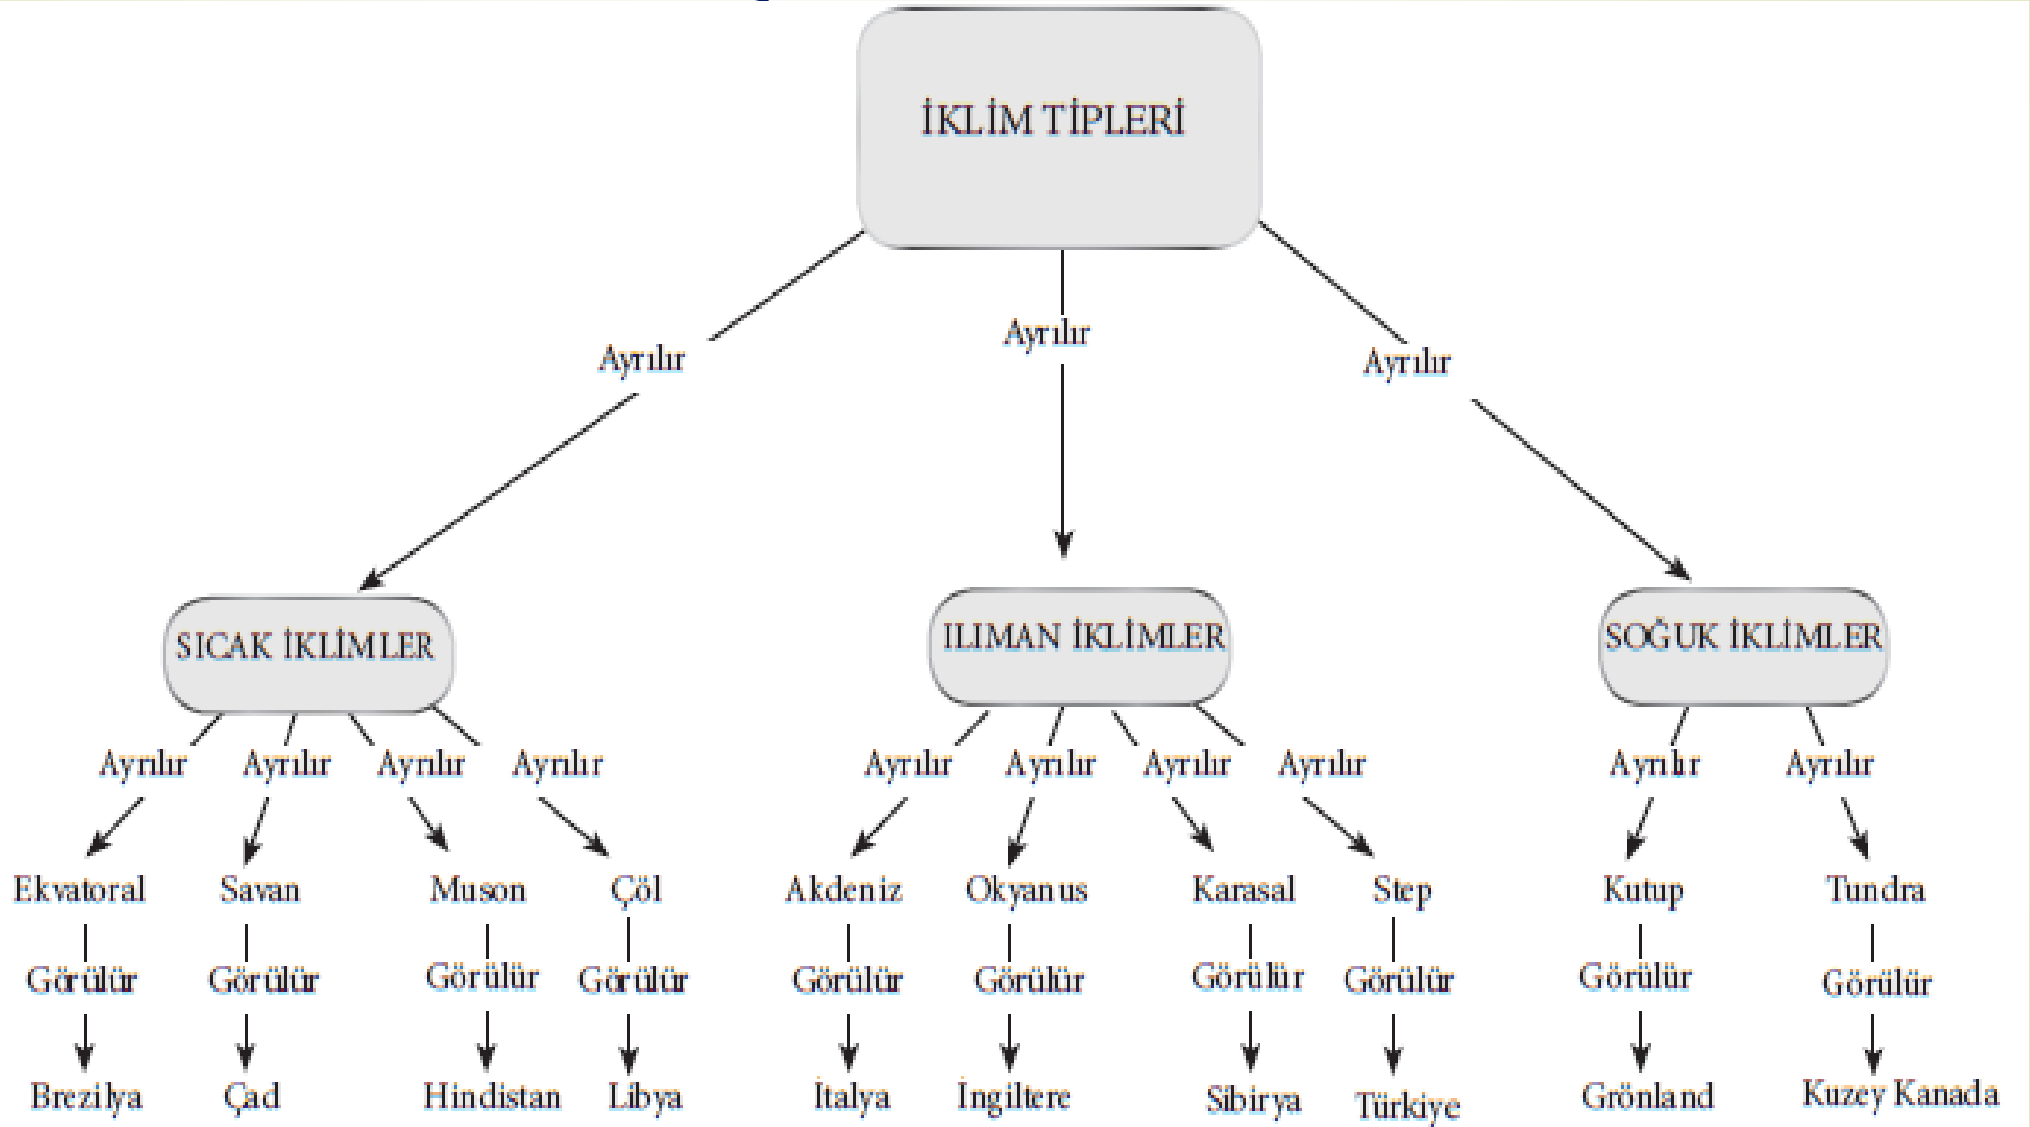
İKLİM TİPLERİ

Ayrılır
Ayrılır
Ayrılır

SICAK İKLİMLER
ILIMAN İKLİMLER
SOĞUK İKLİMLER

Ayrılır Ayrılır Ayrılır Ayrılır
Ayrılır Ayrılır Ayrılır Ayrılır
Ayrılır Ayrılır

Ekvatoral
Görülür
Brezilya

Savan
Görülür
Çad

Muson
Görülür
Hindistan

Çöl
Görülür
Libya

Akdeniz
Görülür
İtalya

Okyanus
Görülür
İngiltere

Karasal
Görülür
Sibirya

Step
Görülür
Türkiye

Kutup
Görülür
Grönland

Tundra
Görülür
Kuzey Kanada